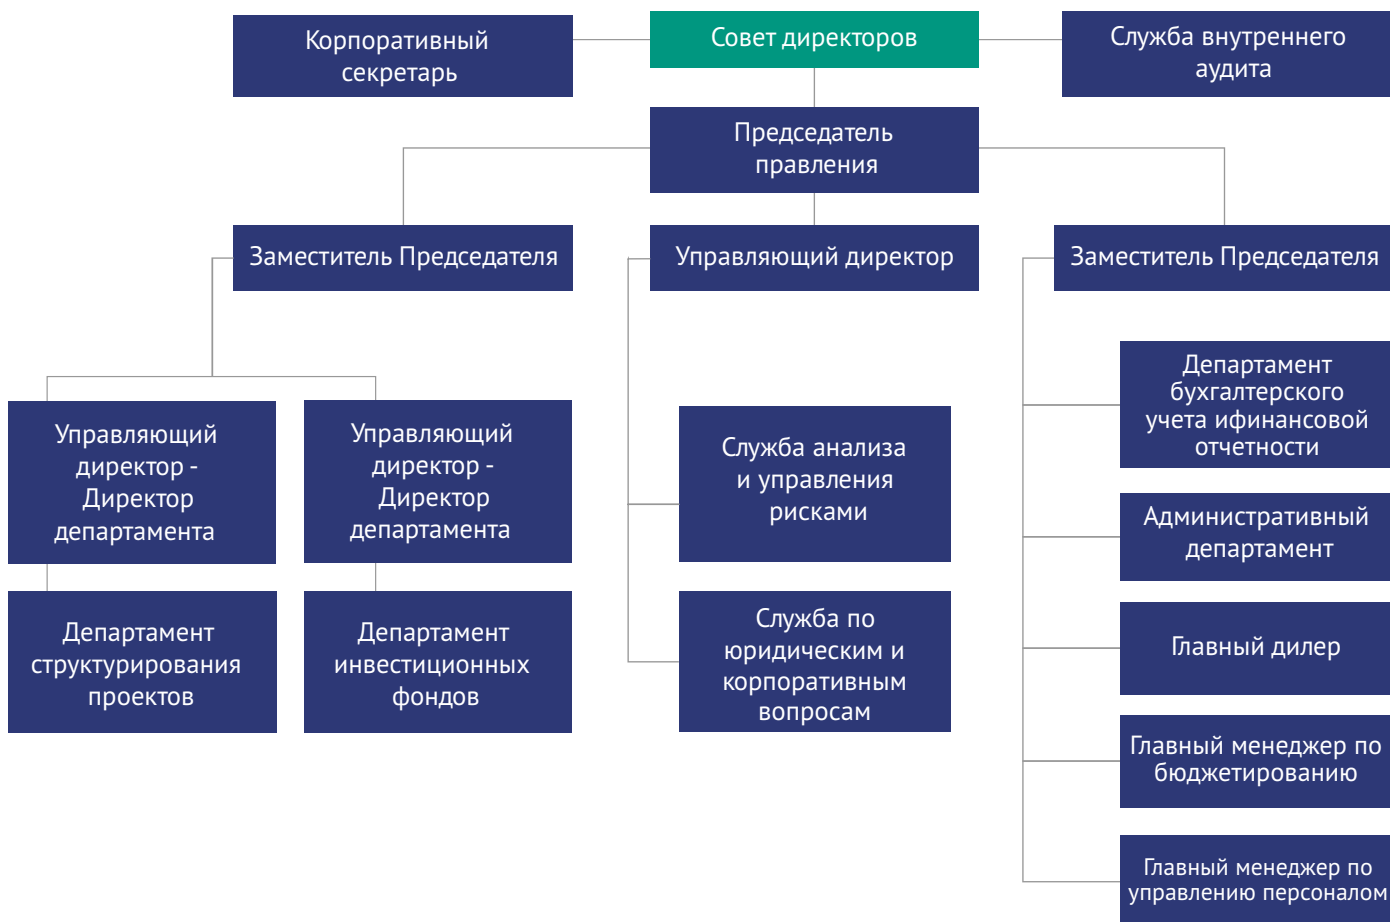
Корпоративный секретарь

Совет директоров

Служба внутреннего аудита

Председатель правления

Заместитель Председателя

Управляющий директор

Заместитель Председателя

Управляющий директор - Директор департамента

Управляющий директор - Директор департамента

Департамент структурирования проектов

Департамент инвестиционных фондов

Служба анализа и управления рисками

Служба по юридическим и корпоративным вопросам

Департамент бухгалтерского учета ифинансовой отчетности

Административный департамент

Главный дилер

Главный менеджер по бюджетированию

Главный менеджер по управлению персоналом